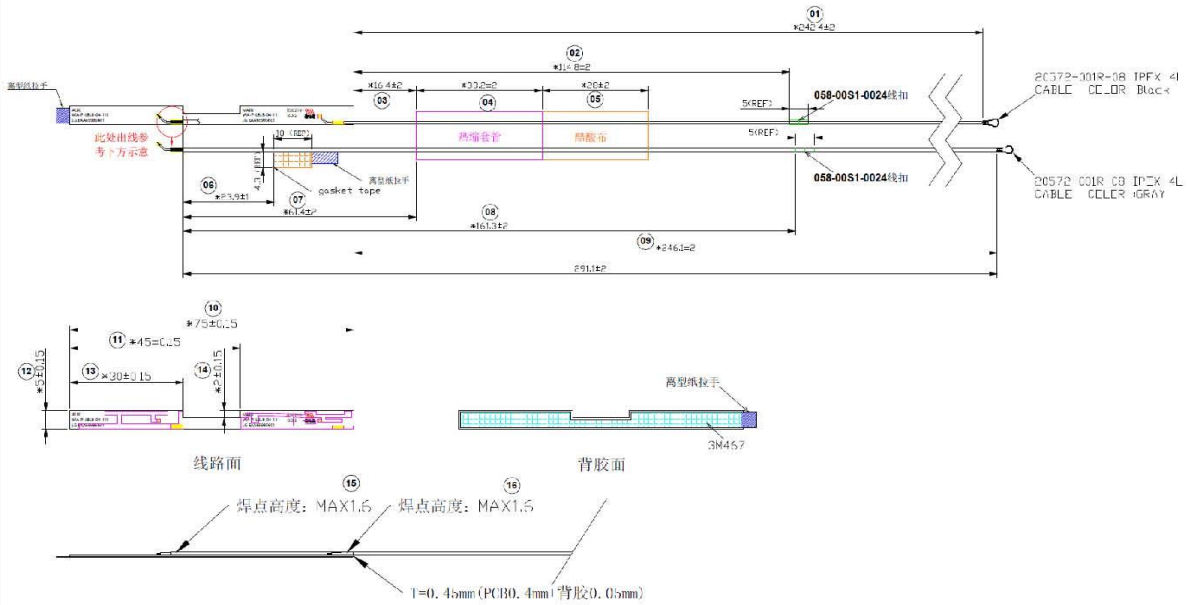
01
*242.4±2

02
*114.8±2

03
*16.4±2

04
*30.2±2

05
*20±2

离型纸拉手

此处出线参考下方示意

热缩套管

醋酸布

5(REF)

5(REF)

058-00S1-0024线扣

058-00S1-0024线扣

20572-001R-08 IPEX 4L CABLE COLOR Black

20572-001R-08 IPEX 4L CABLE COLOR GRAY

10 (REF)

4.3 (REF)

离型纸拉手

gasket tape

06
*23.9±1

07
*61.4±2

08
*161.3±2

09
*246.1±2

291.1±2

10
*75±0.15

11
*45±0.15

12
*5±0.15

13
*30±0.15

14
*2±0.15

线路面

离型纸拉手

3M467

背胶面

15
焊点高度：MAX1.5

16
焊点高度：MAX1.5

T=0.45mm(PCB0.4mm|背胶0.05mm)